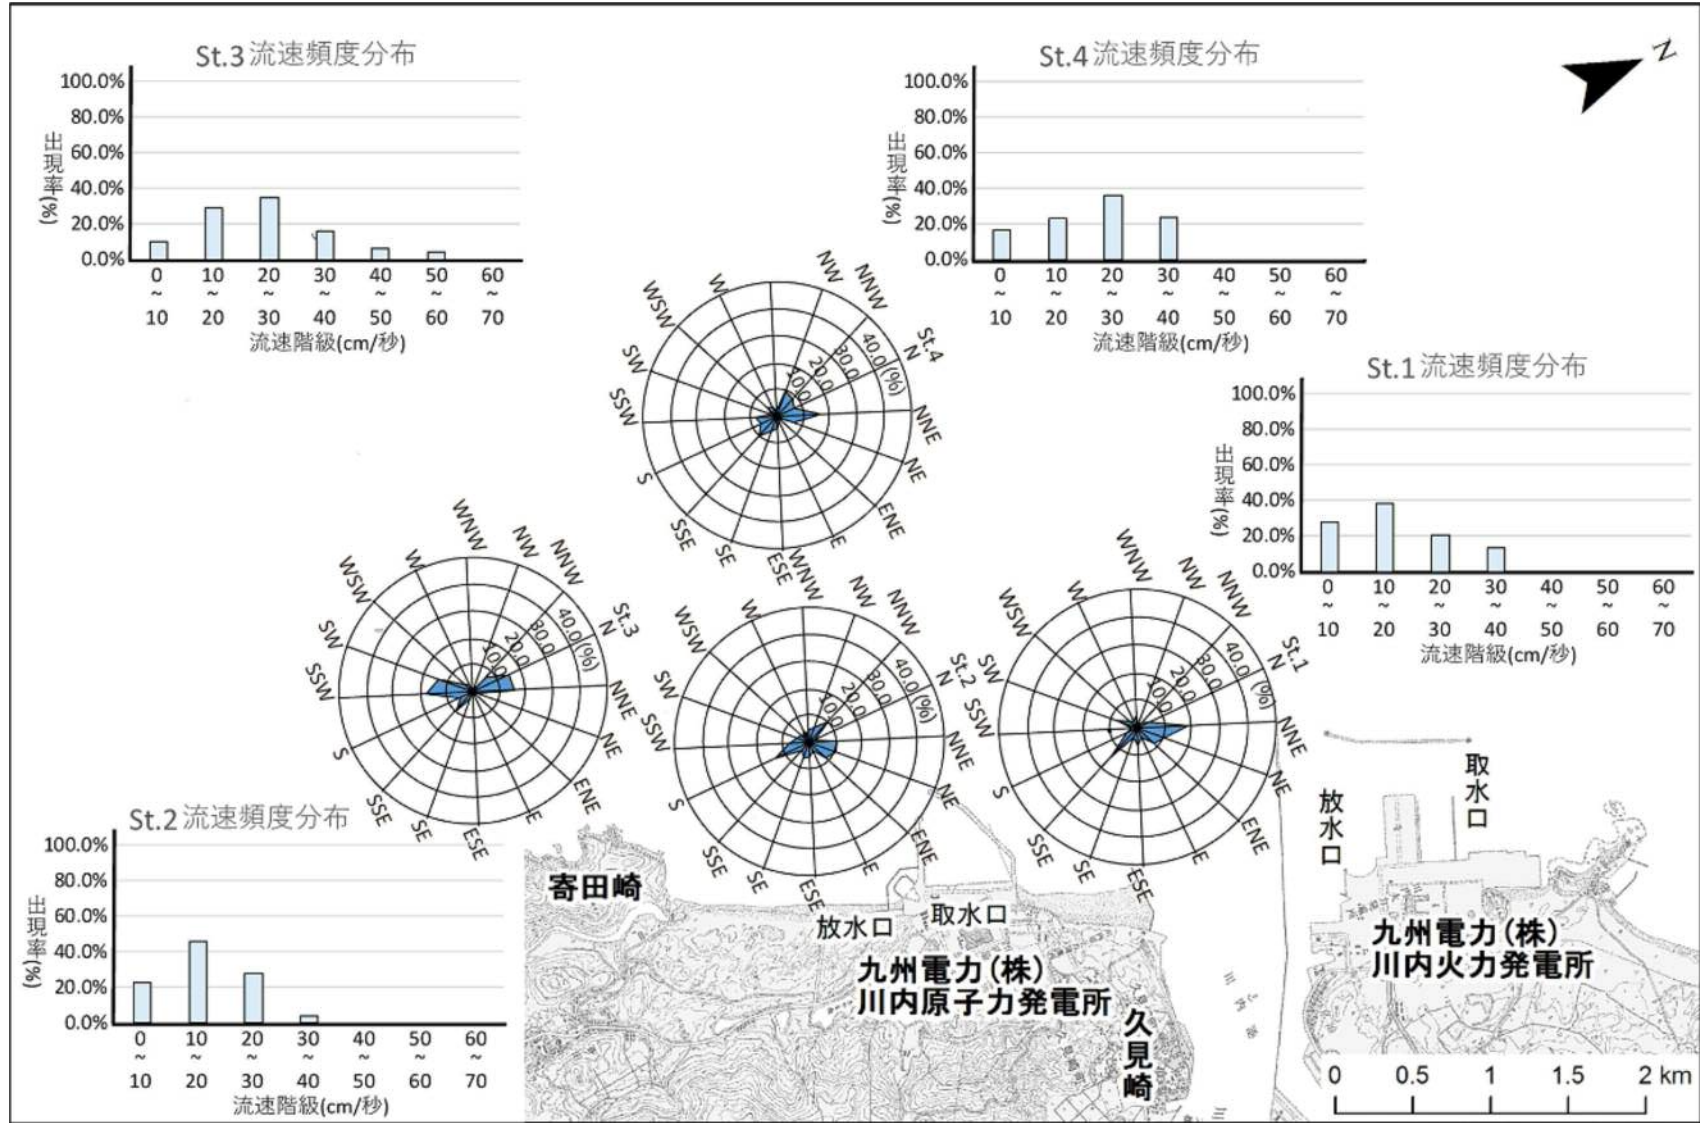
St.3 流速頻度分布

100.0%
80.0%
60.0%
40.0%
20.0%
0.0%
出現率(%)
0~10 10~20 20~30 30~40 40~50 50~60 60~70
流速階級(cm/秒)

St.4 流速頻度分布

100.0%
80.0%
60.0%
40.0%
20.0%
0.0%
出現率(%)
0~10 10~20 20~30 30~40 40~50 50~60 60~70
流速階級(cm/秒)

N

St.4
N NNE NE ENE E ESE SE SSE S SSW SW WSW W WNW NW NNW
10.0 20.0 30.0 40.0 (%)

St.1 流速頻度分布

100.0%
80.0%
60.0%
40.0%
20.0%
0.0%
出現率(%)
0~10 10~20 20~30 30~40 40~50 50~60 60~70
流速階級(cm/秒)

St.3
N NNE NE ENE E ESE SE SSE S SSW SW WSW W WNW NW NNW
10.0 20.0 30.0 40.0 (%)

St.2
N NNE NE ENE E ESE SE SSE S SSW SW WSW W WNW NW NNW
10.0 20.0 30.0 40.0 (%)

St.1
N NNE NE ENE E ESE SE SSE S SSW SW WSW W WNW NW NNW
10.0 20.0 30.0 40.0 (%)

St.2 流速頻度分布

100.0%
80.0%
60.0%
40.0%
20.0%
0.0%
出現率(%)
0~10 10~20 20~30 30~40 40~50 50~60 60~70
流速階級(cm/秒)

寄田崎
放水口
取水口
九州電力(株)
川内原子力発電所
久見崎
放水口
取水口
九州電力(株)
川内火力発電所
0 0.5 1 1.5 2 km